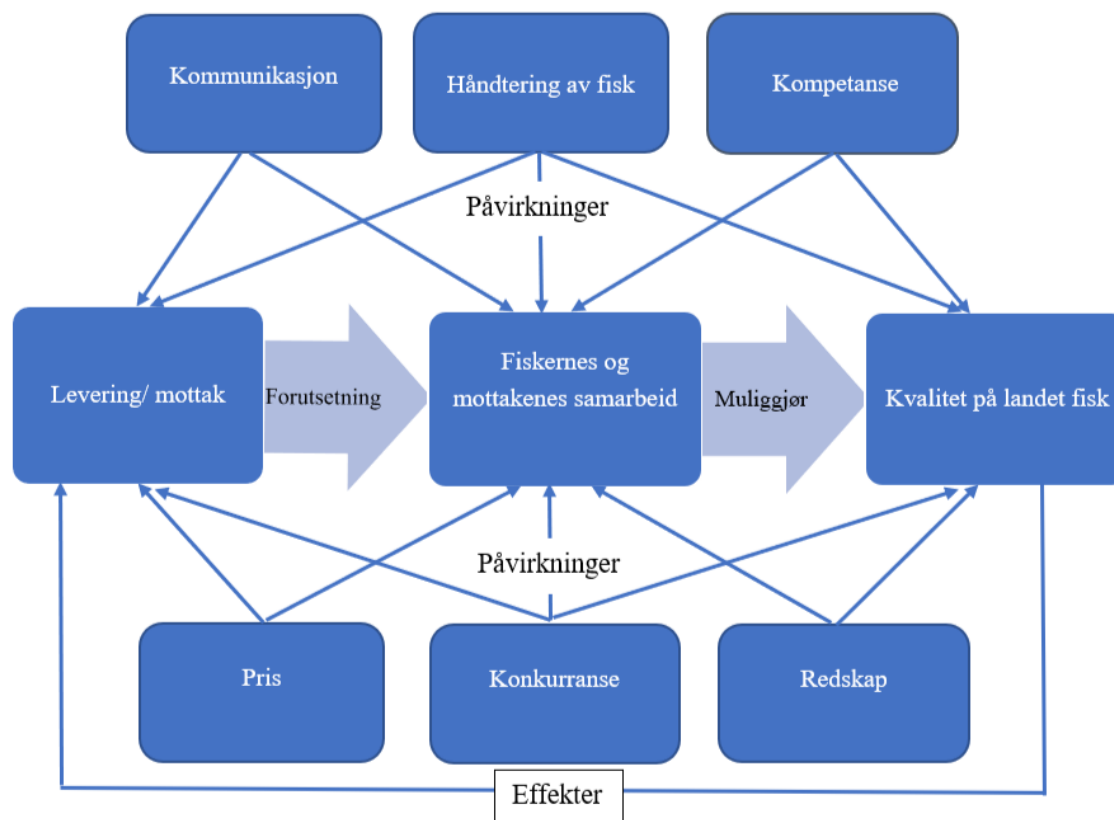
Kommunikasjon

Håndtering av fisk

Kompetanse

Påvirkninger

Levering/ mottak

Forutsetning

Fiskernes og mottakenes samarbeid

Muliggjør

Kvalitet på landet fisk

Påvirkninger

Pris

Konkurranse

Redskap

Effekter